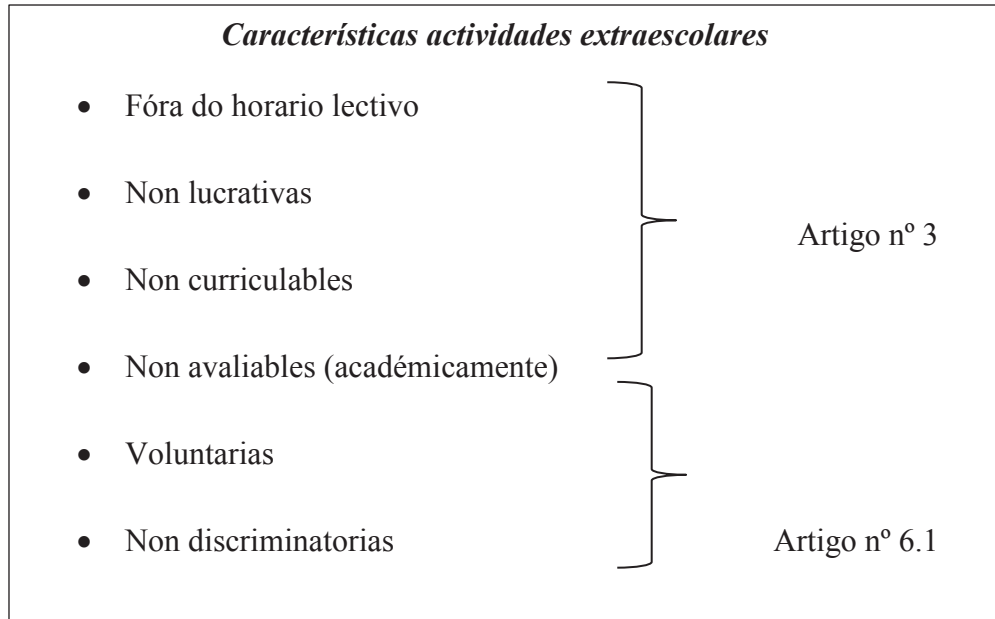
*Características actividades extraescolares*

- Fóra do horario lectivo
- Non lucrativas
- Non curriculables
- Non avaliables (académicamente)

Artigo nº 3

- Voluntarias
- Non discriminatorias

Artigo nº 6.1